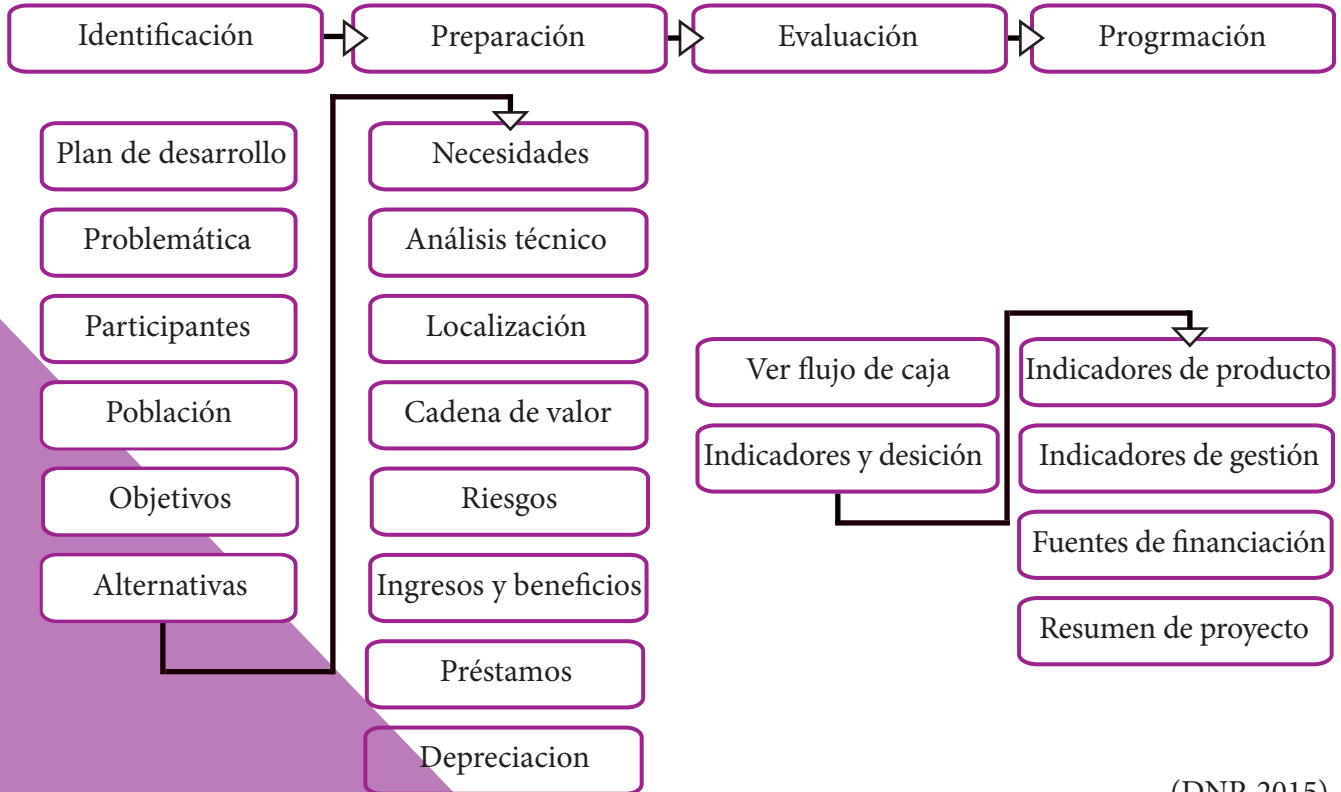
Identificación

Preparación

Evaluación

Progrmación

Plan de desarrollo

Problemática

Participantes

Población

Objetivos

Alternativas

Necesidades

Análisis técnico

Localización

Cadena de valor

Riesgos

Ingresos y beneficios

Préstamos

Depreciacion

Ver flujo de caja

Indicadores y desición

Indicadores de producto

Indicadores de gestión

Fuentes de financiación

Resumen de proyecto

(DNP 2015)